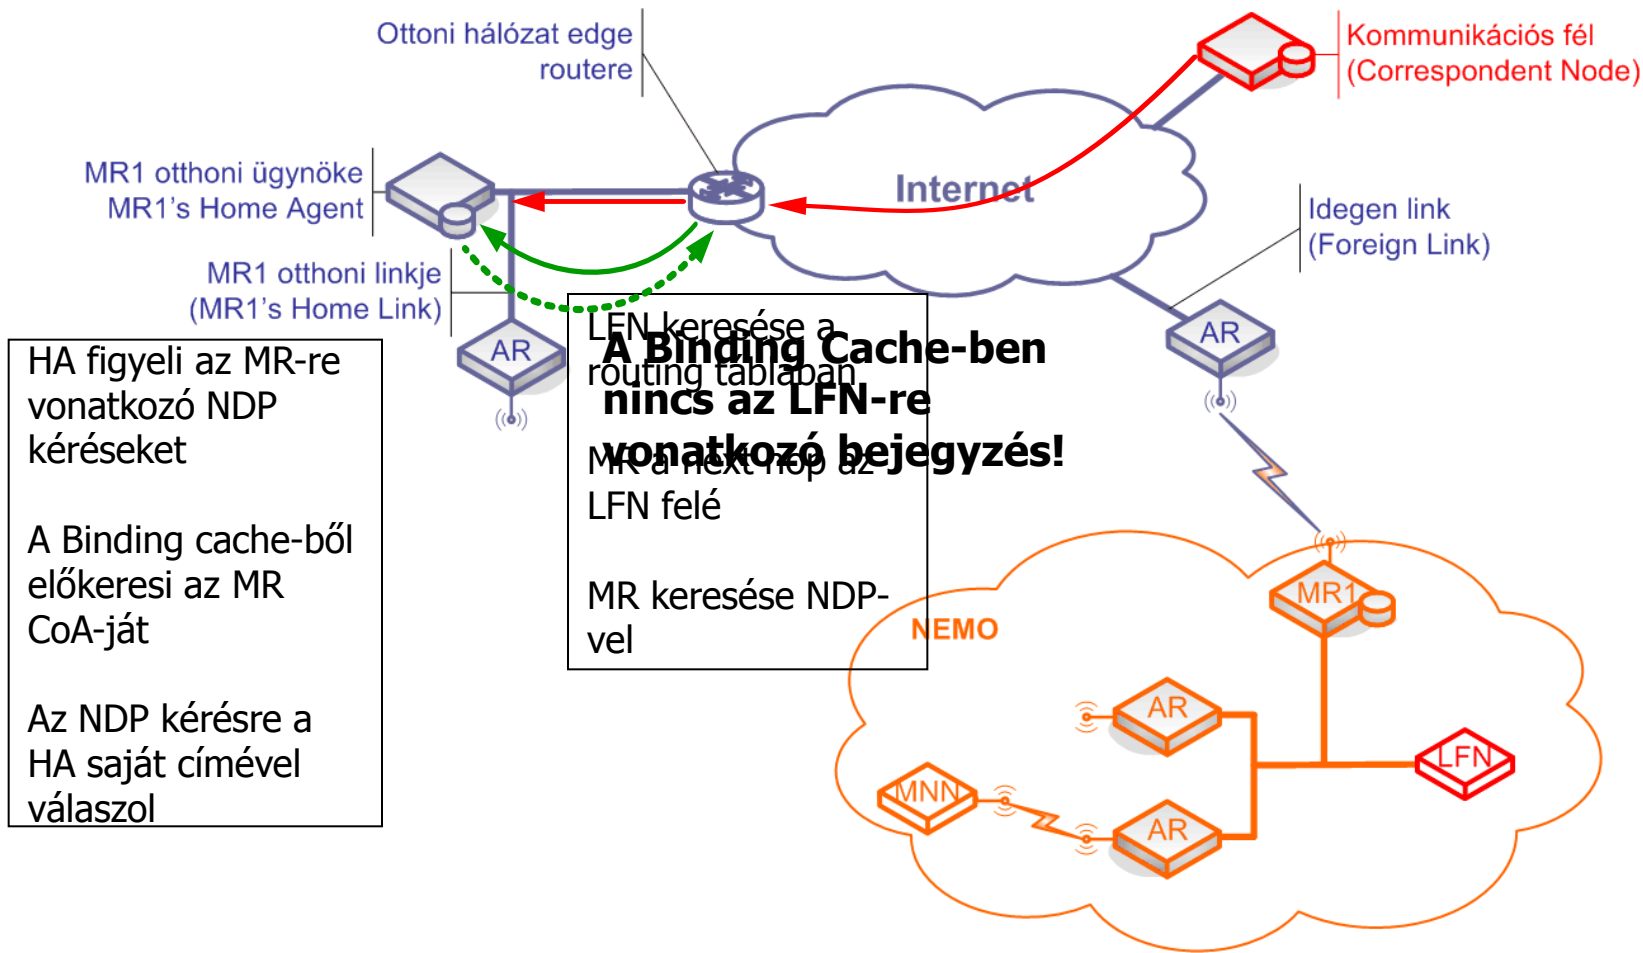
Ottoni hálózat edge routere

Kommunikációs fél (Correspondent Node)

MR1 otthoni ügynöke MR1's Home Agent

Internet

Idegen link (Foreign Link)

MR1 otthoni linkje (MR1's Home Link)

AR

AR

HA figyeli az MR-re vonatkozó NDP kéréseket

A Binding cache-ből előkeresi az MR CoA-ját

Az NDP kérésre a HA saját címével válaszol

LFN keresése a routing táblában

A Binding Cache-ben nincs az LFN-re vonatkozó bejegyzés!

MR a next hop az LFN felé

MR keresése NDP-vel

NEMO

MR1

AR

LFN

MNN

AR